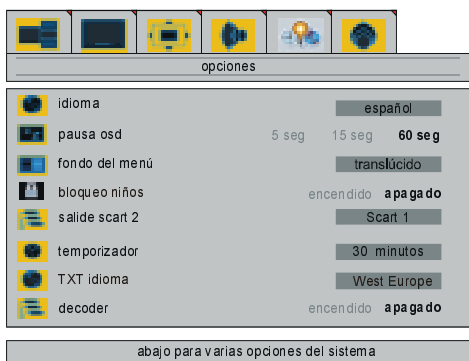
opciones

| | |
|---|---|
| idioma | español |
| pausa osd | 5 seg 15 seg **60 seg** |
| fondo del menú | translúcido |
| bloqueo niños | encendido **apagado** |
| salide scart 2 | Scart 1 |
| temporizador | 30 minutos |
| TXT idioma | West Europe |
| decoder | encendido **apagado** |

abajo para varias opciones del sistema